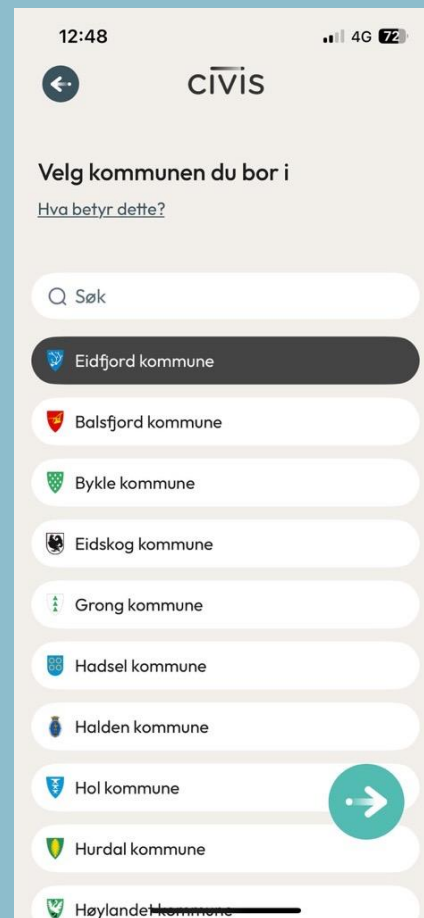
12:48

4G 72

CIVIS

Velg kommunen du bor i

Hva betyr dette?

Søk

Eidfjord kommune

Balsfjord kommune

Bykle kommune

Eidskog kommune

Grong kommune

Hadsel kommune

Halden kommune

Hol kommune

Hurdal kommune

Høylandet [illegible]